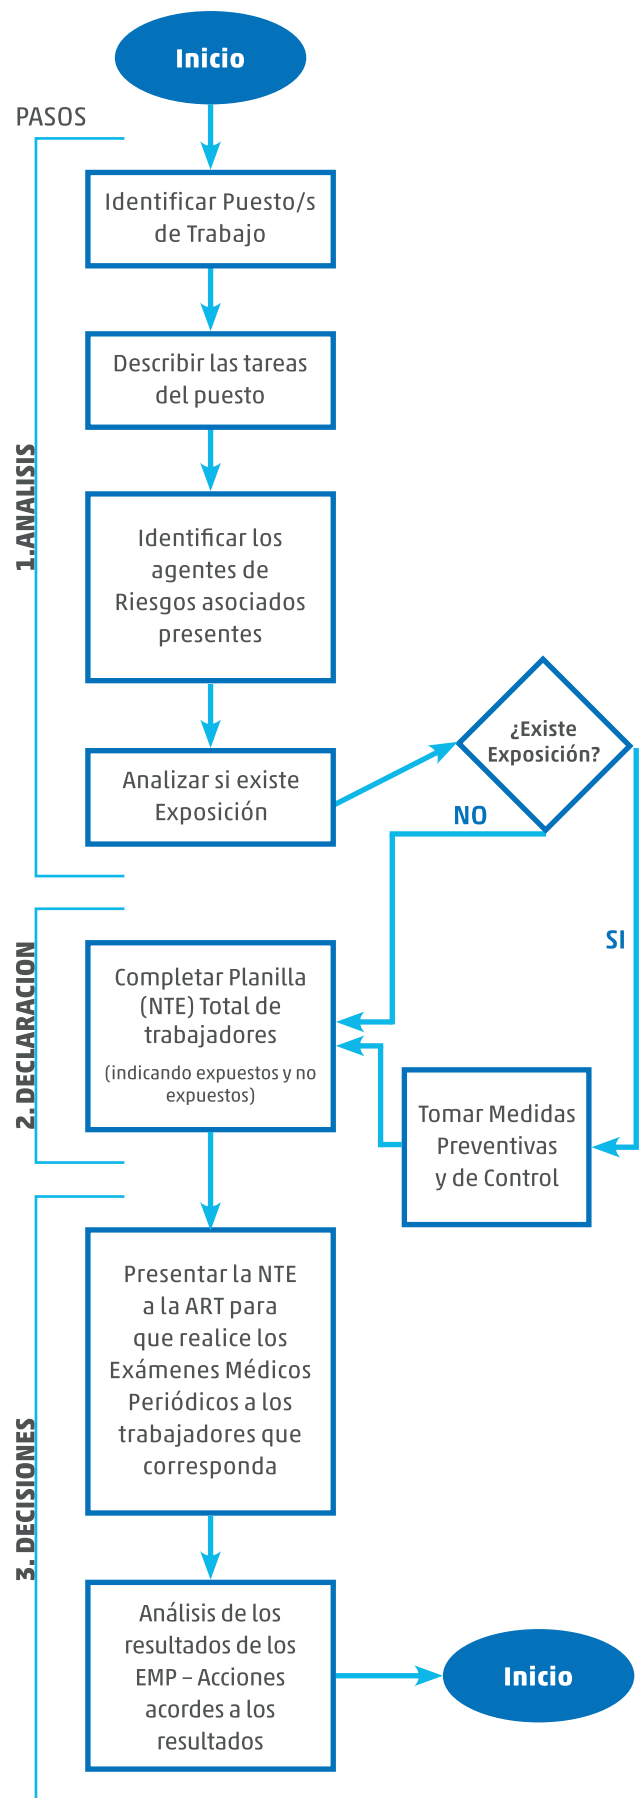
Inicio

PASOS

1.ANALISIS

Identificar Puesto/s de Trabajo

Describir las tareas del puesto

Identificar los agentes de Riesgos asociados presentes

Analizar si existe Exposición

¿Existe Exposición?

NO

SI

2. DECLARACION

Completar Planilla (NTE) Total de trabajadores

(indicando expuestos y no expuestos)

Tomar Medidas Preventivas y de Control

3. DECISIONES

Presentar la NTE a la ART para que realice los Exámenes Médicos Periódicos a los trabajadores que corresponda

Análisis de los resultados de los EMP – Acciones acordes a los resultados

Inicio